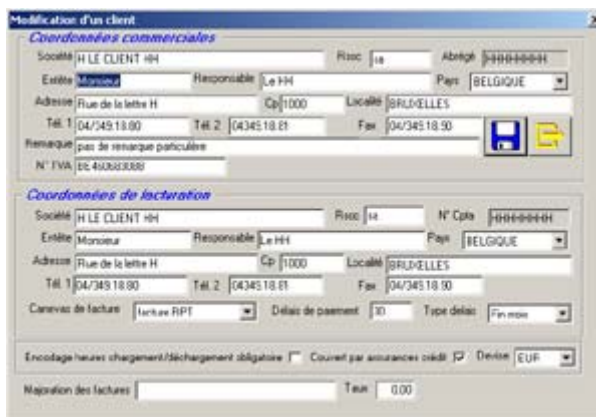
Modification d'un client

Coordonnées commerciales

Société H LE CLIENT HH
Rsoc sa
Abrégé HHHHHHHH
Entête Monsieur
Responsable Le HH
Pays BELGIQUE
Adresse Rue de la lettre H
Cp 1000
Localité BRUXELLES
Tél. 1 04/349.18.80
Tél. 2 04/349.18.81
Fax 04/349.18.90
Remarque pas de remarque particulière
N° TVA BE460688088

Coordonnées de facturation

Société H LE CLIENT HH
Rsoc sa
N° Cpta HHHHHHHH
Entête Monsieur
Responsable Le HH
Pays BELGIQUE
Adresse Rue de la lettre H
Cp 1000
Localité BRUXELLES
Tél. 1 04/349.18.80
Tél. 2 04/349.18.81
Fax 04/349.18.90
Canevas de facture facture RPT
Délais de paiement 30
Type délais Fin mois

Encodage heures chargement/déchargement obligatoire
Couvert par assurances crédit
Devise EUR

Majoration des factures
Taux 0.00